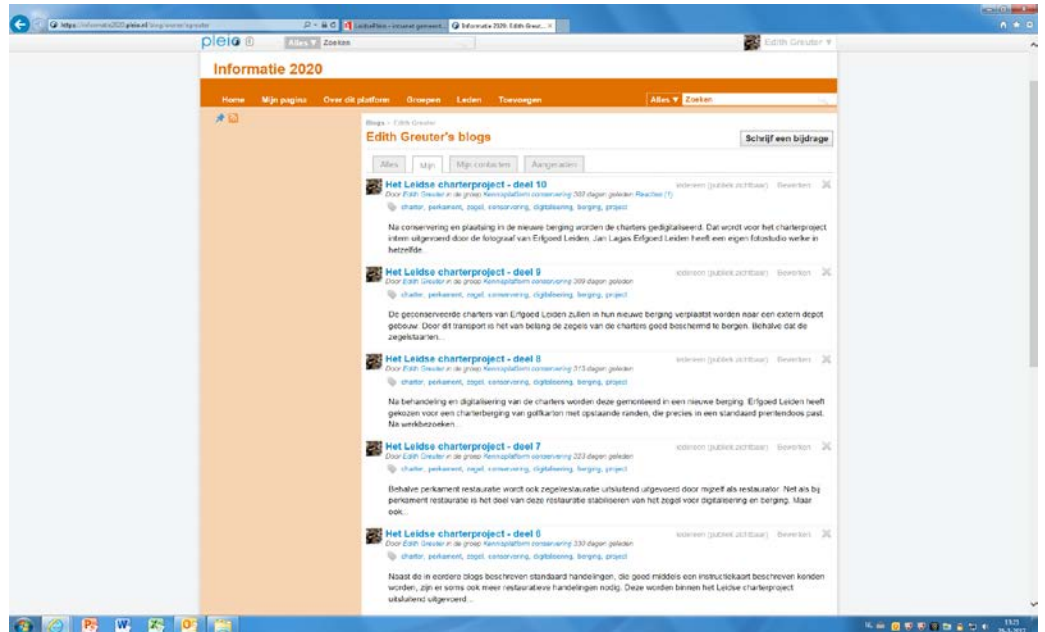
https://informatie2020.pleio.nl/blog/owner/egreuter

LeidsePlein - intranet gemeent...

Informatie 2020: Edith Greut...

pleio

Alles ▼ Zoeken

Edith Greuter ▼

Informatie 2020

Home Mijn pagina Over dit platform Groepen Leden Toevoegen

Alles ▼ Zoeken

Blogs > Edith Greuter

Edith Greuter's blogs

Schrijf een bijdrage

Alles Mijn Mijn contacten Aangeraden

Het Leidse charterproject - deel 10
Door Edith Greuter in de groep Kennisplatform conservering 302 dagen geleden Reacties (1)
charter, perkament, zegel, conservering, digitalisering, berging, project
Iedereen (publiek zichtbaar) Bewerken

Na conservering en plaatsing in de nieuwe berging worden de charters gedigitaliseerd. Dat wordt voor het charterproject intern uitgevoerd door de fotograaf van Erfgoed Leiden, Jan Lagas Erfgoed Leiden heeft een eigen fotostudio welke in hetzelfde...

Het Leidse charterproject - deel 9
Door Edith Greuter in de groep Kennisplatform conservering 309 dagen geleden
charter, perkament, zegel, conservering, digitalisering, berging, project
Iedereen (publiek zichtbaar) Bewerken

De geconserveerde charters van Erfgoed Leiden zullen in hun nieuwe berging verplaatst worden naar een extern depot gebouw. Door dit transport is het van belang de zegels van de charters goed beschermd te bergen. Behalve dat de zegelstaarten...

Het Leidse charterproject - deel 8
Door Edith Greuter in de groep Kennisplatform conservering 313 dagen geleden
charter, perkament, zegel, conservering, digitalisering, berging, project
Iedereen (publiek zichtbaar) Bewerken

Na behandeling en digitalisering van de charters worden deze gemonteerd in een nieuwe berging. Erfgoed Leiden heeft gekozen voor een charterberging van golfkarton met opstaande randen, die precies in een standaard prentendoos past. Na werkbezoeken...

Het Leidse charterproject - deel 7
Door Edith Greuter in de groep Kennisplatform conservering 323 dagen geleden
charter, perkament, zegel, conservering, digitalisering, berging, project
Iedereen (publiek zichtbaar) Bewerken

Behalve perkament restauratie wordt ook zegelrestauratie uitsluitend uitgevoerd door mijzelf als restaurator. Net als bij perkament restauratie is het doel van deze restauratie stabiliseren van het zegel voor digitalisering en berging. Maar ook...

Het Leidse charterproject - deel 6
Door Edith Greuter in de groep Kennisplatform conservering 330 dagen geleden
charter, perkament, zegel, conservering, digitalisering, berging, project
Iedereen (publiek zichtbaar) Bewerken

Naast de in eerdere blogs beschreven standaard handelingen, die goed middels een instructiekaart beschreven konden worden, zijn er soms ook meer restauratieve handelingen nodig. Deze worden binnen het Leidse charterproject uitsluitend uitgevoerd...